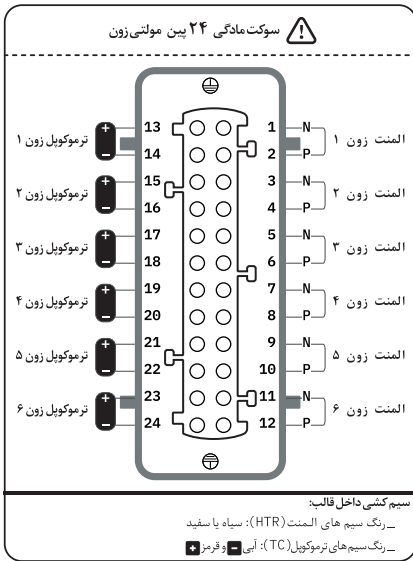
سوکت مادگی ۲۴ پین مولتی‌زون

ترموکوپل زون ۱ + − 13 14
ترموکوپل زون ۲ + − 15 16
ترموکوپل زون ۳ + − 17 18
ترموکوپل زون ۴ + − 19 20
ترموکوپل زون ۵ + − 21 22
ترموکوپل زون ۶ + − 23 24

1 N 2 P المنت زون ۱
3 N 4 P المنت زون ۲
5 N 6 P المنت زون ۳
7 N 8 P المنت زون ۴
9 N 10 P المنت زون ۵
11 N 12 P المنت زون ۶

سیم کشی داخل قالب:
_ رنگ سیم های المنت (HTR): سیاه یا سفید
_ رنگ سیم‌های ترموکوپل (TC): آبی − و قرمز +